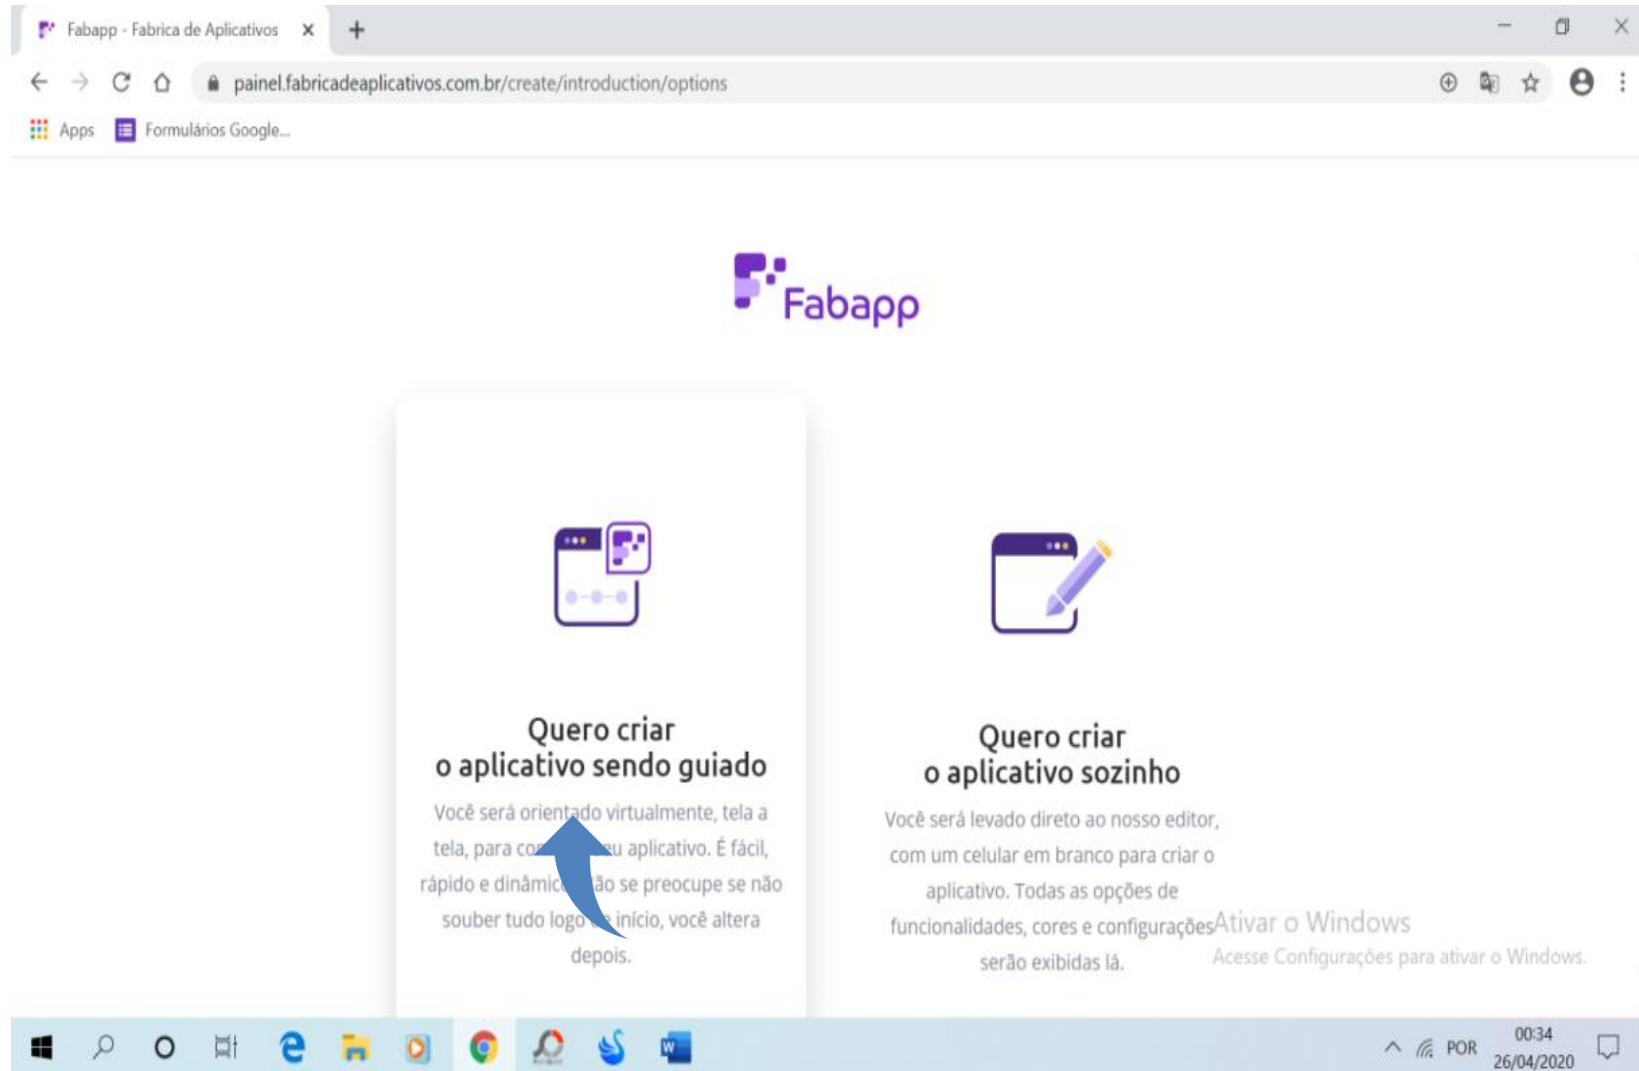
Fabapp - Fabrica de Aplicativos ×

painel.fabricadeaplicativos.com.br/create/introduction/options

Apps   Formulários Google...

Fabapp

Quero criar
o aplicativo sendo guiado

Você será orientado virtualmente, tela a tela, para co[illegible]eu aplicativo. É fácil, rápido e dinâmic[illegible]ão se preocupe se não souber tudo logo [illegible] início, você altera depois.

Quero criar
o aplicativo sozinho

Você será levado direto ao nosso editor, com um celular em branco para criar o aplicativo. Todas as opções de funcionalidades, cores e configurações serão exibidas lá.

Ativar o Windows
Acesse Configurações para ativar o Windows.

POR   00:34
26/04/2020